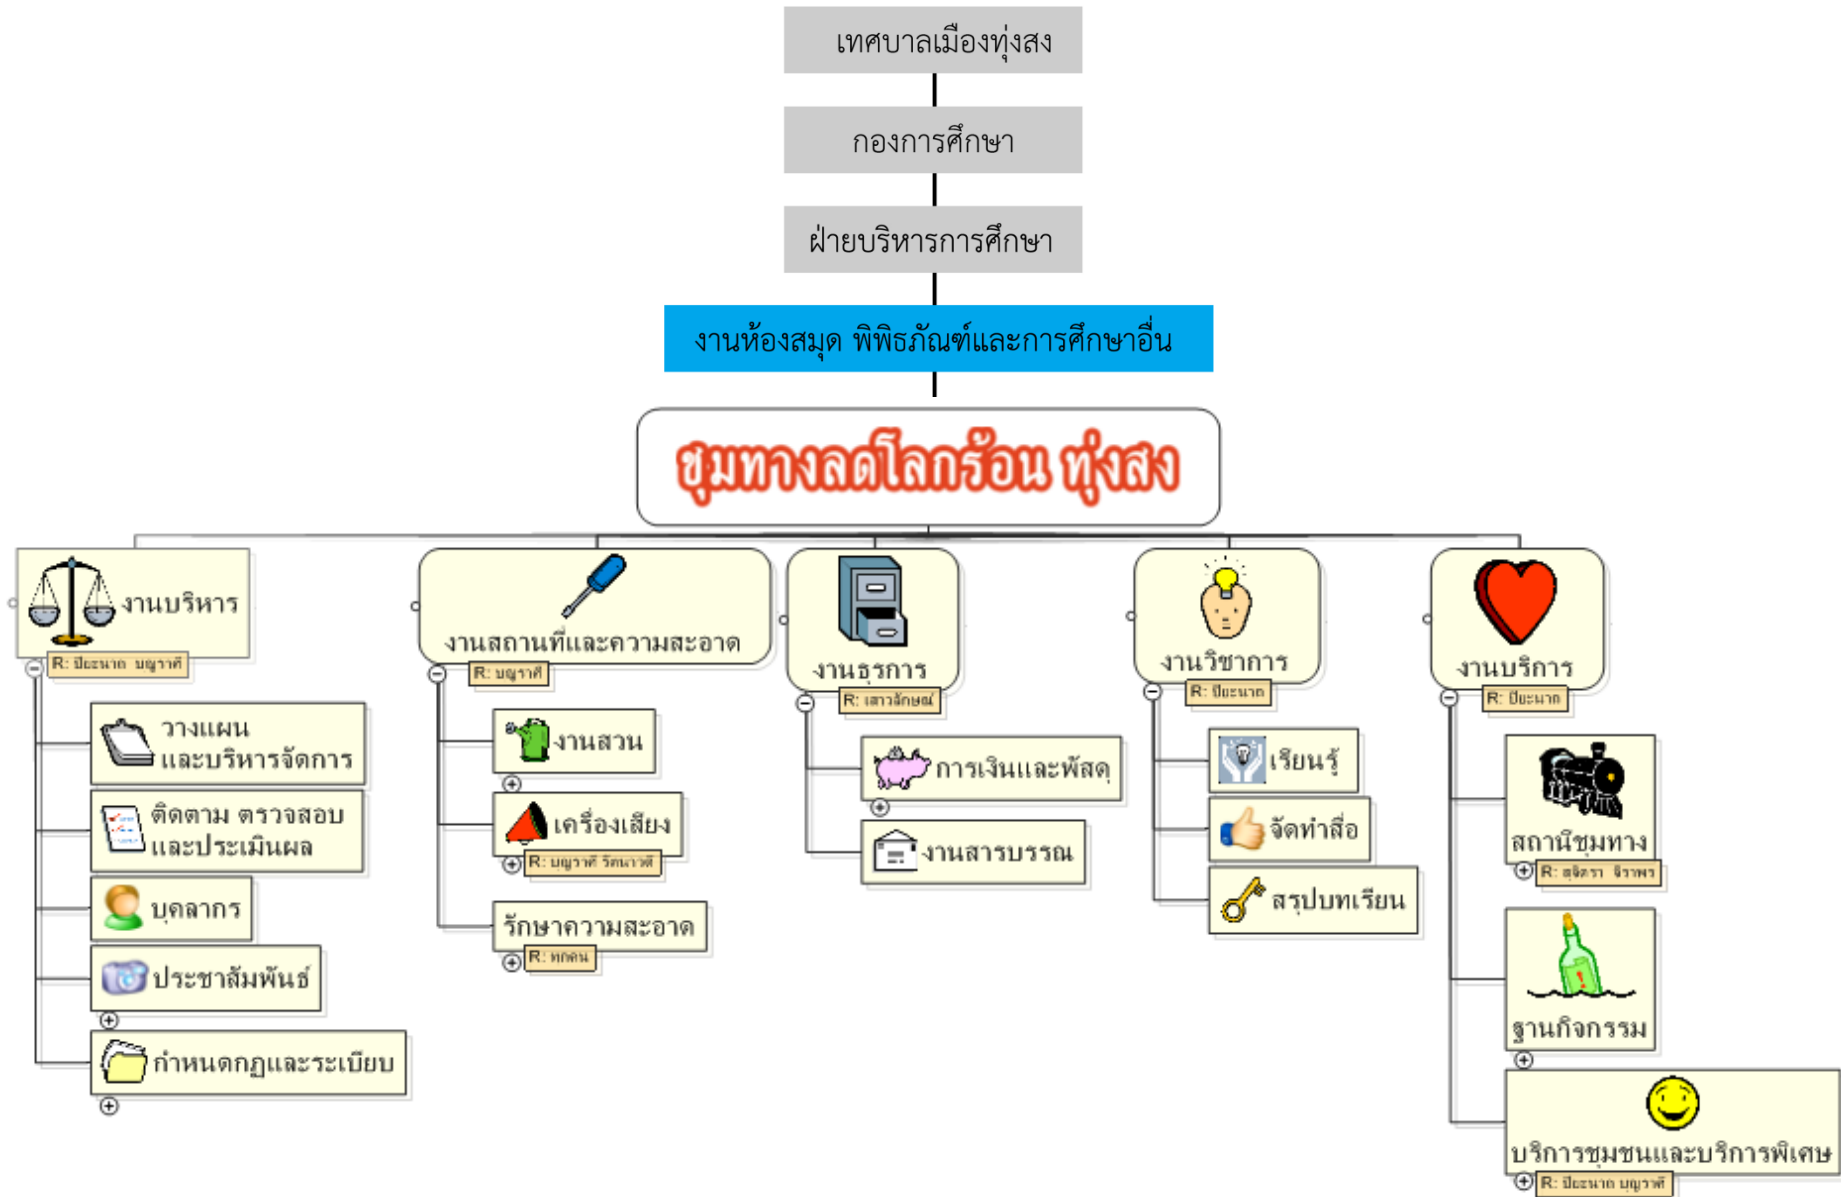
เทศบาลเมืองทุ่งสง

กองการศึกษา

ฝ่ายบริหารการศึกษา

งานห้องสมุด พิพิธภัณฑ์และการศึกษาอื่น

ชุมทางลดโลกร้อน ทุ่งสง

งานบริหาร
R: ปิยะนาถ บญญาดี
วางแผน และบริหารจัดการ
ติดตาม ตรวจสอบ และประเมินผล
บุคลากร
ประชาสัมพันธ์
กำหนดกฎและระเบียบ

งานสถานที่และความสะอาด
R: บญญาดี
งานสวน
เครื่องเสียง
R: บญญาดี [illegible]
รักษาความสะอาด
R: ทุกคน

งานธุรการ
R: เสาวลักษณ์
การเงินและพัสดุ
งานสารบรรณ

งานวิชาการ
R: ปิยะนาถ
เรียนรู้
จัดทำสื่อ
สรุปบทเรียน

งานบริการ
R: ปิยะนาถ
สถานีชุมทาง
R: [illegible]
ฐานกิจกรรม
บริการชุมชนและบริการพิเศษ
R: ปิยะนาถ บญญาดี